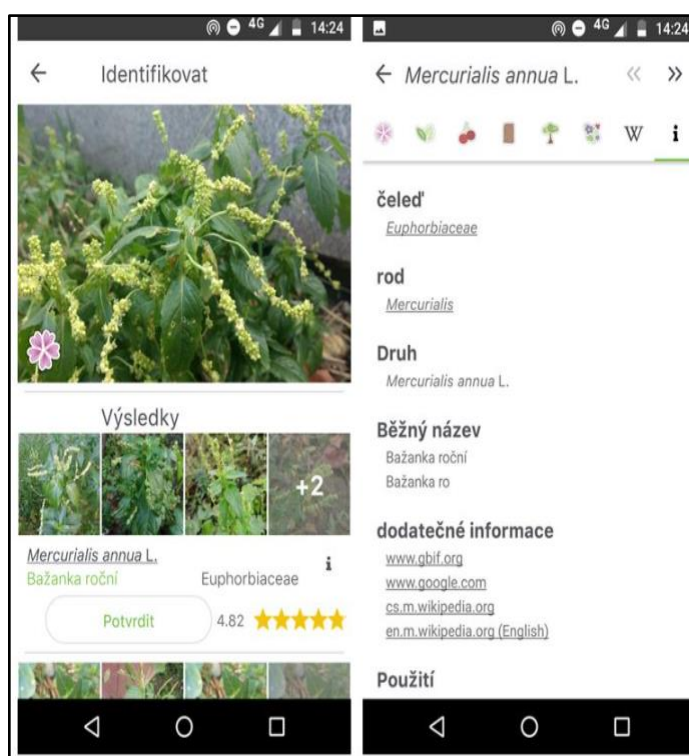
4G 14:24

Identifikovat

Výsledky

+2

Mercurialis annua L.
Bažanka roční
Euphorbiaceae
i

Potvrdit
4.82

4G 14:24

Mercurialis annua L.

W i

čeleď
Euphorbiaceae

rod
Mercurialis

Druh
Mercurialis annua L.

Běžný název
Bažanka roční
Bažanka ro

dodatečné informace
www.gbif.org
www.google.com
cs.m.wikipedia.org
en.m.wikipedia.org (English)

Použití